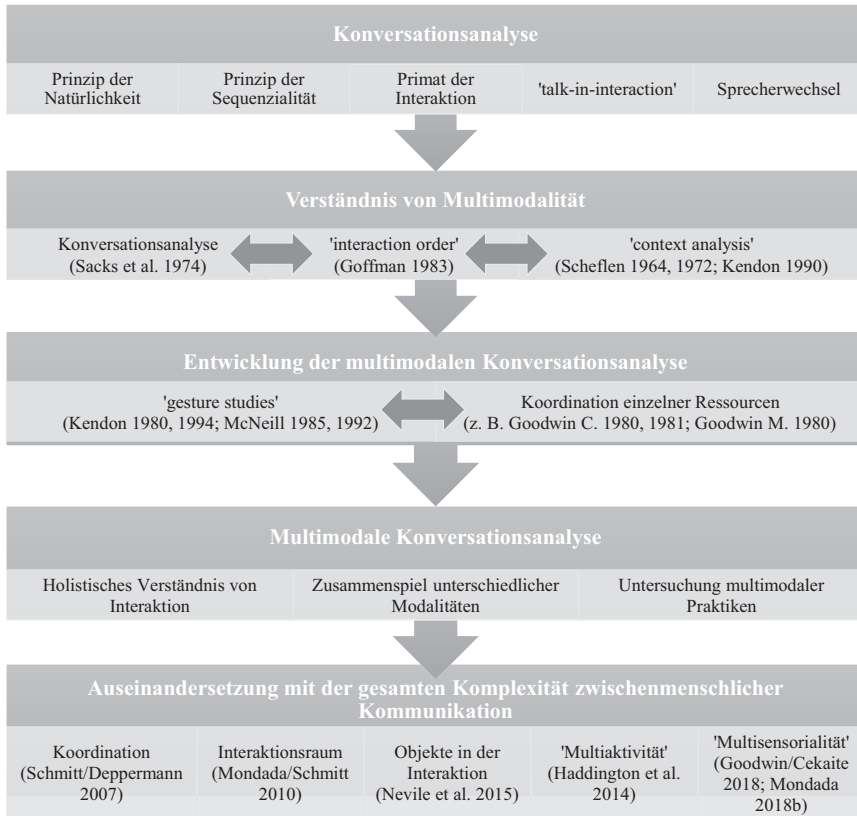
Konversationsanalyse

Prinzip der Natürlichkeit

Prinzip der Sequenzialität

Primat der Interaktion

'talk-in-interaction'

Sprecherwechsel

Verständnis von Multimodalität

Konversationsanalyse (Sacks et al. 1974)

'interaction order' (Goffman 1983)

'context analysis' (Scheflen 1964, 1972; Kendon 1990)

Entwicklung der multimodalen Konversationsanalyse

'gesture studies' (Kendon 1980, 1994; McNeill 1985, 1992)

Koordination einzelner Ressourcen (z. B. Goodwin C. 1980, 1981; Goodwin M. 1980)

Multimodale Konversationsanalyse

Holistisches Verständnis von Interaktion

Zusammenspiel unterschiedlicher Modalitäten

Untersuchung multimodaler Praktiken

Auseinandersetzung mit der gesamten Komplexität zwischenmenschlicher Kommunikation

Koordination (Schmitt/Deppermann 2007)

Interaktionsraum (Mondada/Schmitt 2010)

Objekte in der Interaktion (Nevile et al. 2015)

'Multiaktivität' (Haddington et al. 2014)

'Multisensorialität' (Goodwin/Cekaite 2018; Mondada 2018b)